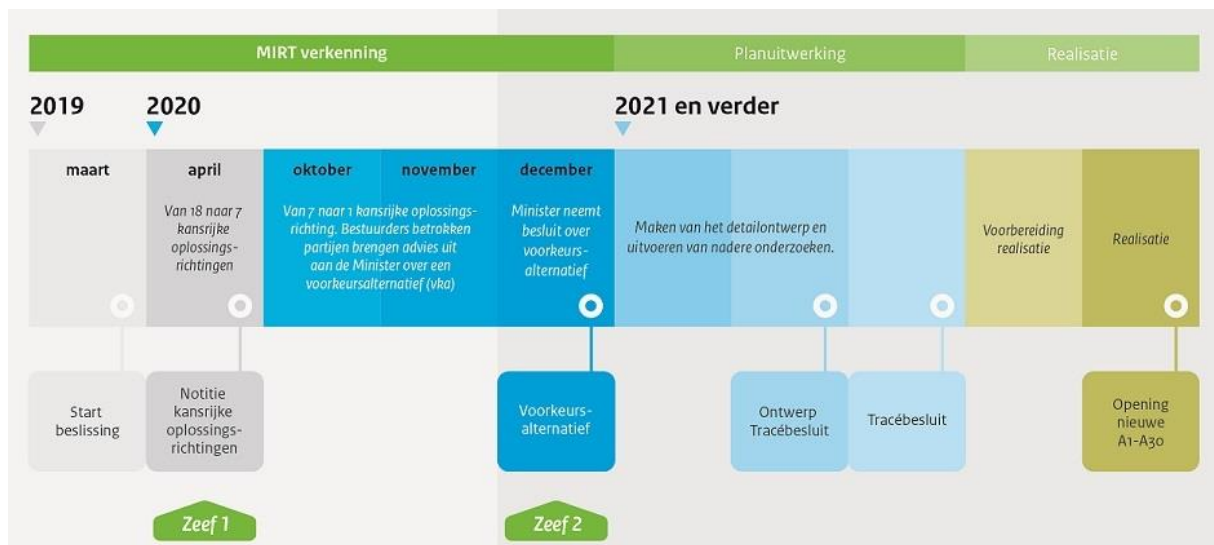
MIRT verkenning

Planuitwerking

Realisatie

2019

2020

2021 en verder

maart

april

Van 18 naar 7 kansrijke oplossingsrichtingen

oktober

november

Van 7 naar 1 kansrijke oplossingsrichting. Bestuurders betrokken partijen brengen advies uit aan de Minister over een voorkeursalternatief (vka)

december

Minister neemt besluit over voorkeursalternatief

Maken van het detailontwerp en uitvoeren van nadere onderzoeken.

Voorbereiding realisatie

Realisatie

Start beslissing

Notitie kansrijke oplossingsrichtingen

Voorkeursalternatief

Ontwerp Tracébesluit

Tracébesluit

Opening nieuwe A1-A30

Zeef 1

Zeef 2